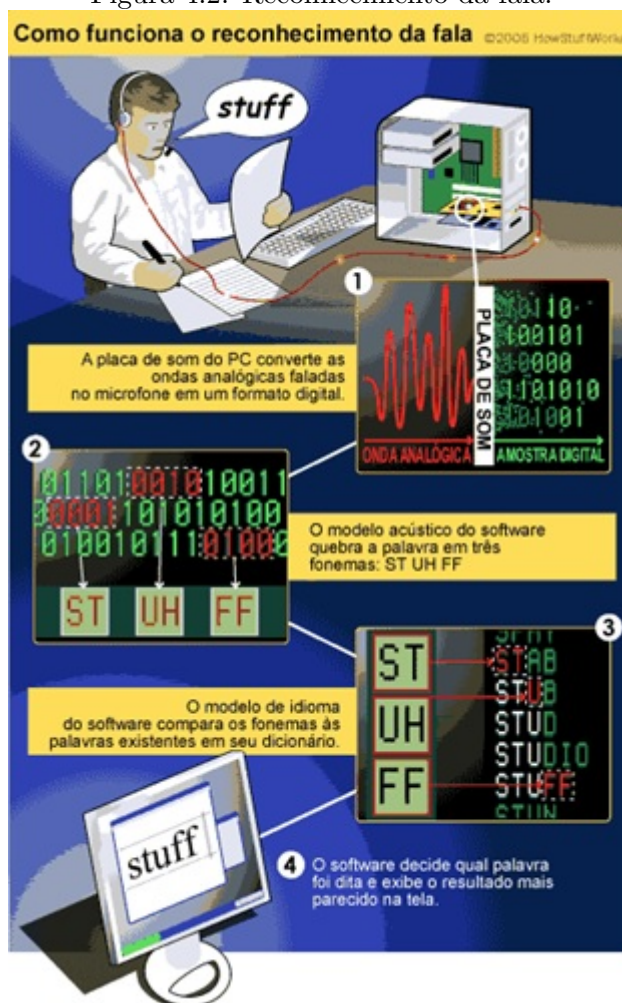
Figura 4.2: Reconhecimento da fala.

Como funciona o reconhecimento da fala ©2006 HowStuffWorks

stuff

1

A placa de som do PC converte as ondas analógicas faladas no microfone em um formato digital.

PLACA DE SOM

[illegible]110
100101
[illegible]0000
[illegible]101010
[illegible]1001

ONDA ANALÓGICA

AMOSTRA DIGITAL

2

01101001010011
000110101010100
010010111010000

ST UH FF

O modelo acústico do software quebra a palavra em três fonemas: ST UH FF

3

ST
UH
FF

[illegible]
STAB
STUB
STUD
STUDIO
STUFF
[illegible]

O modelo de idioma do software compara os fonemas às palavras existentes em seu dicionário.

stuff

4 O software decide qual palavra foi dita e exibe o resultado mais parecido na tela.